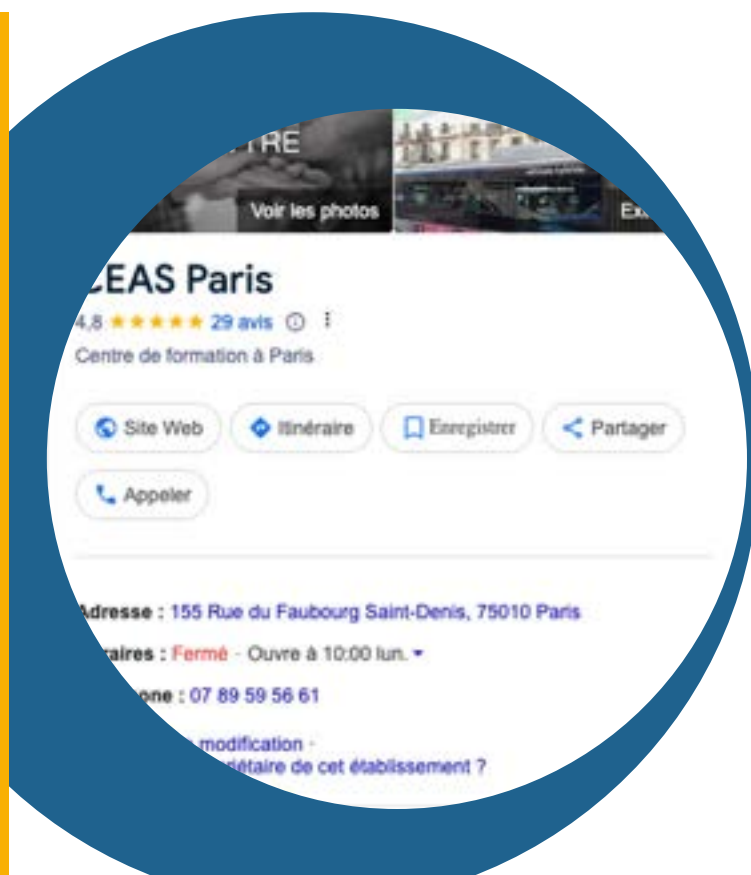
TRE

Voir les photos

Ex

CEAS Paris

4,8 ★★★★★ 29 avis ⓘ ⋮

Centre de formation à Paris

Site Web

Itinéraire

Enregistrer

Partager

Appeler

Adresse : 155 Rue du Faubourg Saint-Denis, 75010 Paris

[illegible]aires : Fermé · Ouvre à 10:00 lun.

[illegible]one : 07 89 59 56 61

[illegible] modification ·
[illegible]iétaire de cet établissement ?